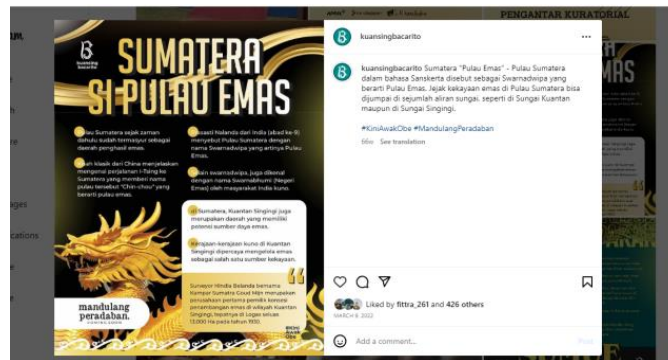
PENGANTAR KURATORIAL

kuansing bacarito

SUMATERA SI PULAU EMAS

Pulau Sumatera sejak zaman dahulu sudah termasyur sebagai daerah penghasil emas.

Kitab klasik dari China menjelaskan mengenai perjalanan I-Tsing ke Sumatera yang memberi nama pulau tersebut "Chin-chou" yang berarti pulau emas.

Prasasti Nalanda dari India (abad ke-9) menyebut Pulau Sumatera dengan nama Swarnadwipa yang artinya Pulau Emas.

Selain swarnadwipa, juga dikenal dengan nama Swarnabhumi (Negeri Emas) oleh masyarakat India kuno.

Di Sumatera, Kuantan Singingi juga merupakan daerah yang memiliki potensi sumber daya emas.

Kerajaan-kerajaan kuno di Kuantan Singingi dipercaya mengelola emas sebagai salah satu sumber kekayaan.

Surveyor Hindia Belanda bernama Kampar Sumatra Goud Mijn merupakan perusahaan pertama pemilik konsesi pertambangan emas di wilayah Kuantan Singingi, tepatnya di Logas seluas 12.000 Ha pada tahun 1930.

mandulang peradaban.

kuansingbacarito

kuansingbacarito Sumatera "Pulau Emas" - Pulau Sumatera dalam bahasa Sanskerta disebut sebagai Swarnadwipa yang berarti Pulau Emas. Jejak kekayaan emas di Pulau Sumatera bisa dijumpai di sejumlah aliran sungai. seperti di Sungai Kuantan maupun di Sungai Singingi.

#KiniAwakObe #MandulangPeradaban

66w See translation

Liked by fittra_261 and 426 others

MARCH 8, 2022

Add a comment...

Post